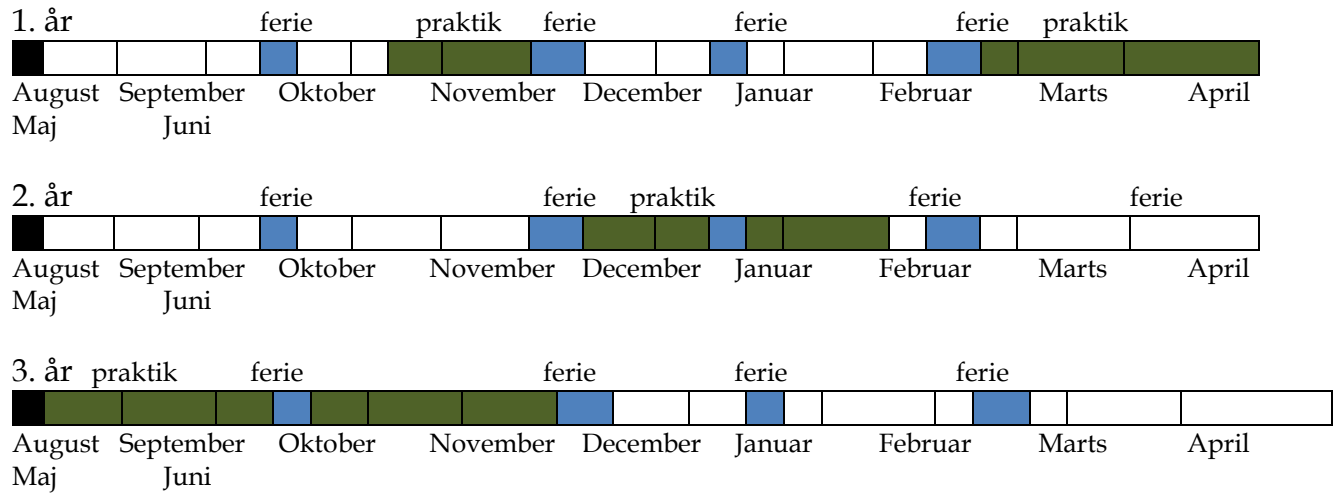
1. år ferie praktik ferie ferie ferie praktik

August September Oktober November December Januar Februar Marts April Maj Juni

2. år ferie ferie praktik ferie ferie

August September Oktober November December Januar Februar Marts April Maj Juni

3. år praktik ferie ferie ferie ferie

August September Oktober November December Januar Februar Marts April Maj Juni